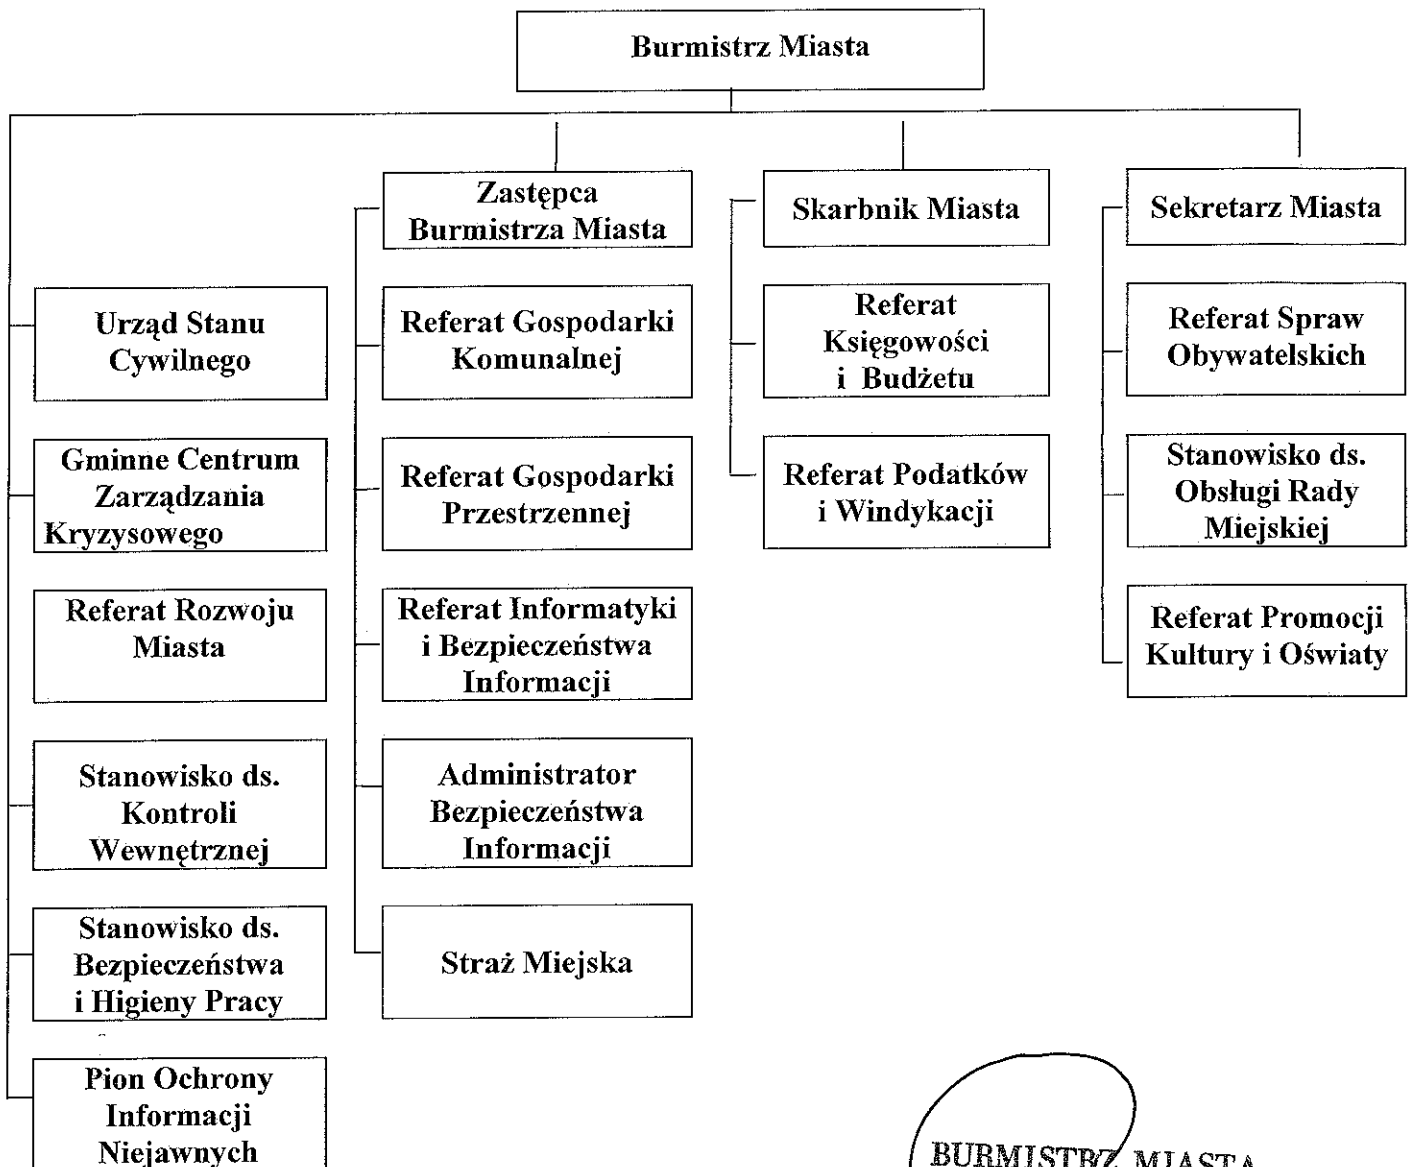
Burmistrz Miasta

Zastępca Burmistrza Miasta

Skarbnik Miasta

Sekretarz Miasta

Urząd Stanu Cywilnego

Gminne Centrum Zarządzania Kryzysowego

Referat Rozwoju Miasta

Stanowisko ds. Kontroli Wewnętrznej

Stanowisko ds. Bezpieczeństwa i Higieny Pracy

Pion Ochrony Informacji Niejawnych

Referat Gospodarki Komunalnej

Referat Gospodarki Przestrzennej

Referat Informatyki i Bezpieczeństwa Informacji

Administrator Bezpieczeństwa Informacji

Straż Miejska

Referat Księgowości i Budżetu

Referat Podatków i Windykacji

Referat Spraw Obywatelskich

Stanowisko ds. Obsługi Rady Miejskiej

Referat Promocji Kultury i Oświaty

BURMISTRZ MIASTA